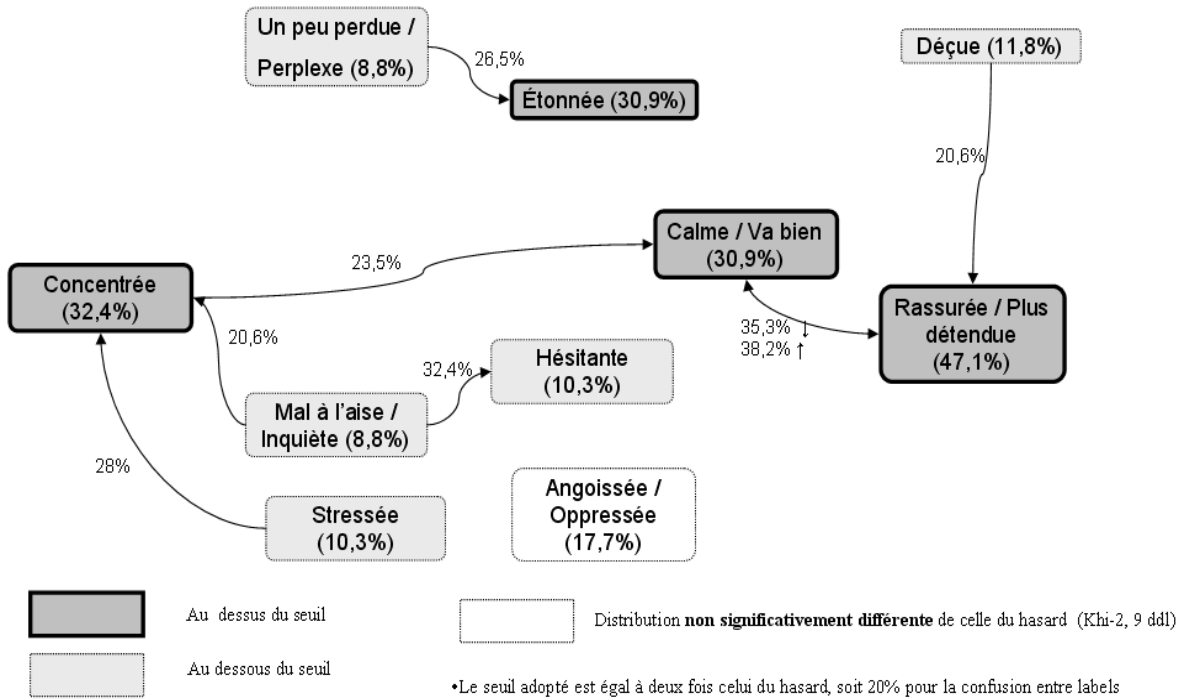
Un peu perdue / Perplexe (8,8%)

26,5%

Étonnée (30,9%)

Déçue (11,8%)

20,6%

Calme / Va bien (30,9%)

23,5%

Concentrée (32,4%)

Rassurée / Plus détendue (47,1%)

35,3% ↓
38,2% ↑

20,6%

32,4%

Hésitante (10,3%)

Mal à l'aise / Inquiète (8,8%)

28%

Stressée (10,3%)

Angoissée / Oppressée (17,7%)

Au dessus du seuil

Au dessous du seuil

Distribution **non significativement différente** de celle du hasard (Khi-2, 9 ddl)

•Le seuil adopté est égal à deux fois celui du hasard, soit 20% pour la confusion entre labels